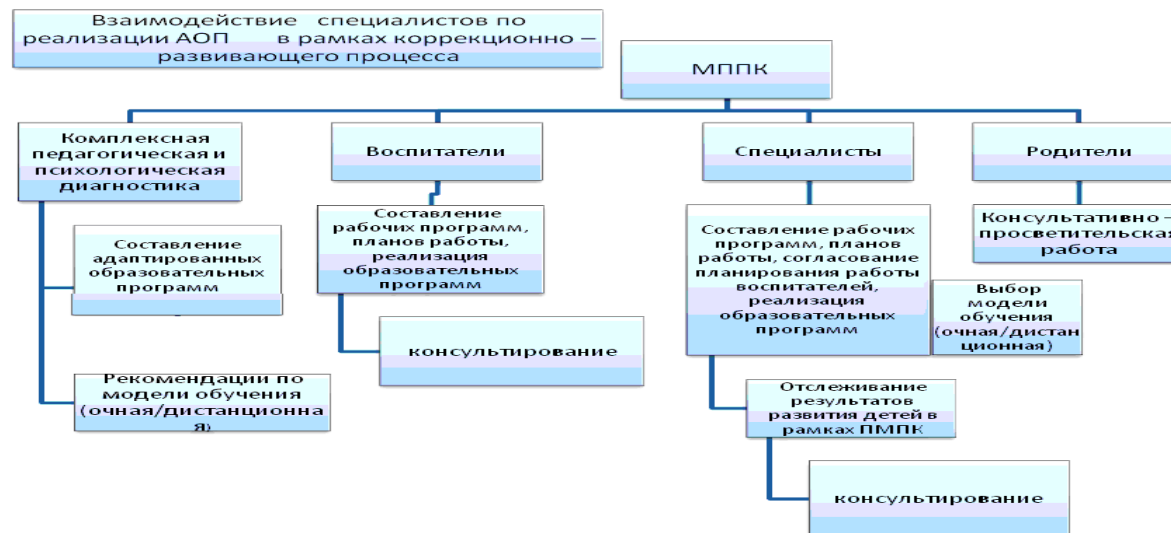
Взаимодействие специалистов по реализации АОП в рамках коррекционно – развивающего процесса

МППК

Комплексная педагогическая и психологическая диагностика

Составление адаптированных образовательных программ

Рекомендации по модели обучения (очная/дистанционная)

Воспитатели

Составление рабочих программ, планов работы, реализация образовательных программ

консультирование

Специалисты

Составление рабочих программ, планов работы, согласование планирования работы воспитателей, реализация образовательных программ

Выбор модели обучения (очная/дистанционная)

Отслеживание результатов развития детей в рамках ПМПК

консультирование

Родители

Консультативно – просветительская работа